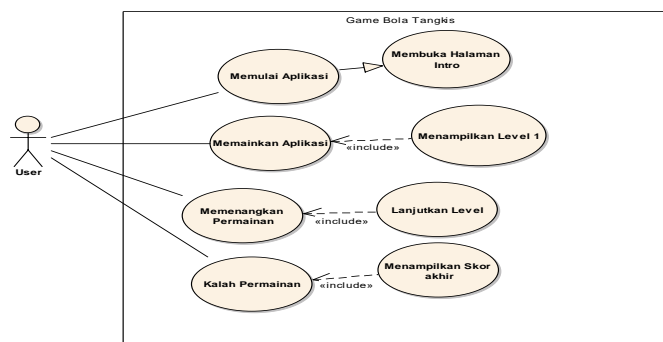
Game Bola Tangkis

User

Memulai Aplikasi

Membuka Halaman Intro

Memainkan Aplikasi

«include»

Menampilkan Level 1

Memenangkan Permainan

«include»

Lanjutkan Level

Kalah Permainan

«include»

Menampilkan Skor akhir